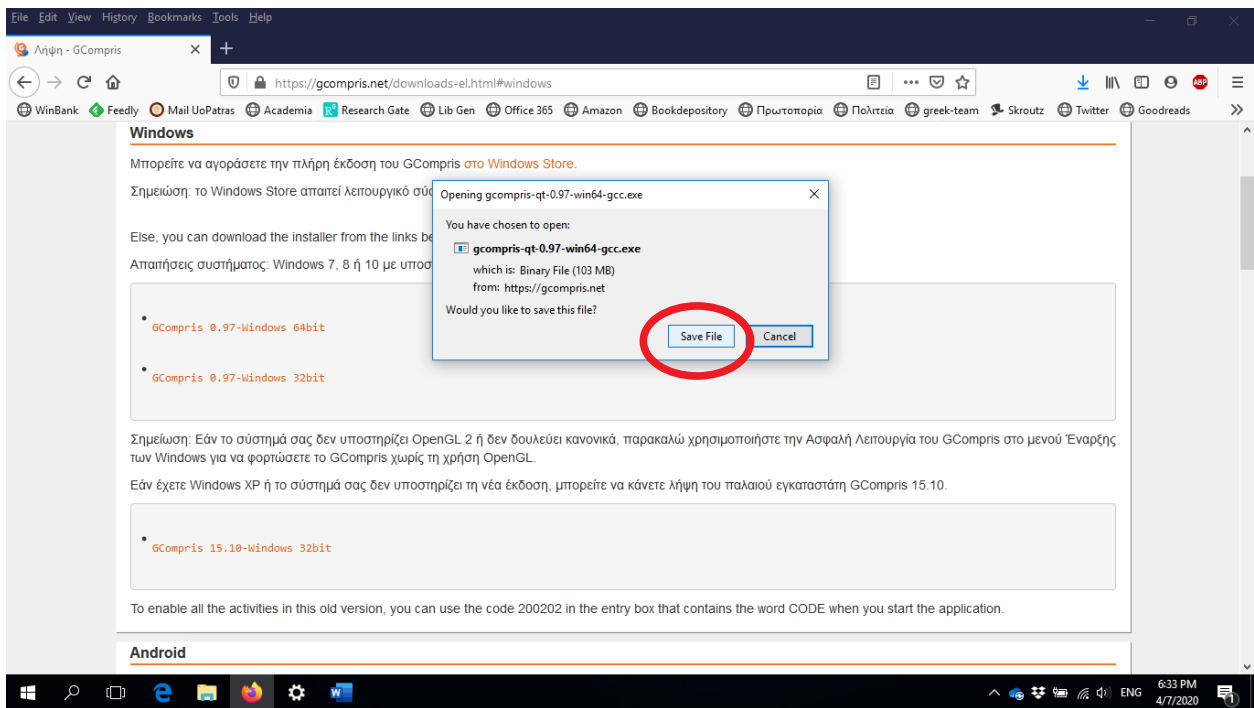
File Edit View History Bookmarks Tools Help

Λήψη - GCompris

https://gcompris.net/downloads-el.html#windows

WinBank Feedly Mail UoPatras Academia Research Gate Lib Gen Office 365 Amazon Bookdepository Πρωτοπορία Πολιτεία greek-team Skroutz Twitter Goodreads

Windows

Μπορείτε να αγοράσετε την πλήρη έκδοση του GCompris στο Windows Store.

Σημειώση: το Windows Store απαιτεί λειτουργικό σύσ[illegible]

Else, you can download the installer from the links be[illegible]

Απαιτήσεις συστήματος: Windows 7, 8 ή 10 με υποσ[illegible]

GCompris 0.97-Windows 64bit

GCompris 0.97-Windows 32bit

Opening gcompris-qt-0.97-win64-gcc.exe

You have chosen to open:

gcompris-qt-0.97-win64-gcc.exe

which is: Binary File (103 MB)

from: https://gcompris.net

Would you like to save this file?

Save File Cancel

Σημείωση: Εάν το σύστημά σας δεν υποστηρίζει OpenGL 2 ή δεν δουλεύει κανονικά, παρακαλώ χρησιμοποιήστε την Ασφαλή Λειτουργία του GCompris στο μενού Έναρξης των Windows για να φορτώσετε το GCompris χωρίς τη χρήση OpenGL.

Εάν έχετε Windows XP ή το σύστημά σας δεν υποστηρίζει τη νέα έκδοση, μπορείτε να κάνετε λήψη του παλαιού εγκαταστάτη GCompris 15.10.

GCompris 15.10-Windows 32bit

To enable all the activities in this old version, you can use the code 200202 in the entry box that contains the word CODE when you start the application.

Android

ENG 6:33 PM 4/7/2020